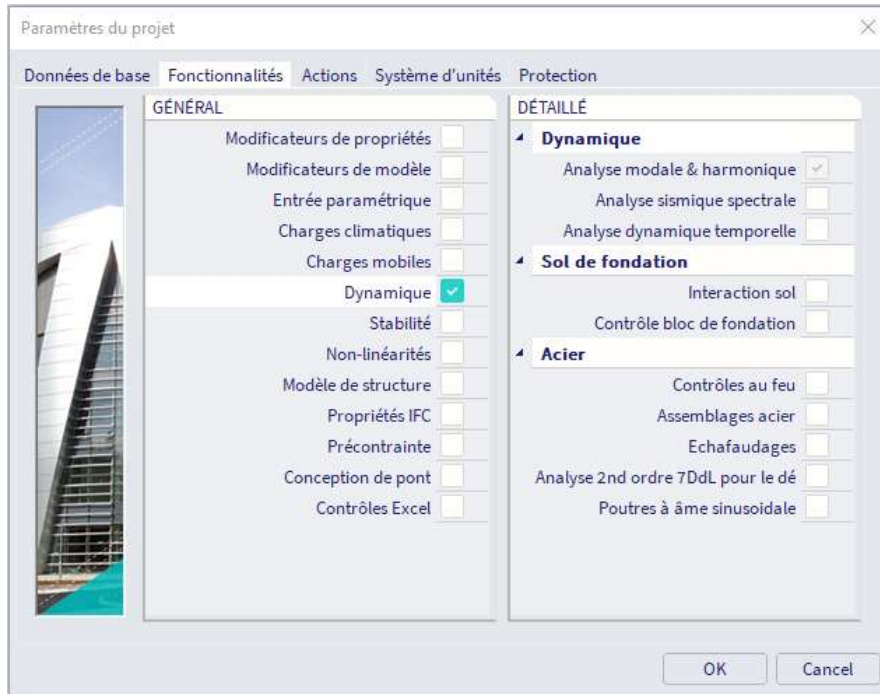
Paramètres du projet

Données de base Fonctionnalités Actions Système d'unités Protection

GÉNÉRAL

Modificateurs de propriétés
Modificateurs de modèle
Entrée paramétrique
Charges climatiques
Charges mobiles
Dynamique
Stabilité
Non-linéarités
Modèle de structure
Propriétés IFC
Précontrainte
Conception de pont
Contrôles Excel

DÉTAILLÉ

Dynamique
Analyse modale & harmonique
Analyse sismique spectrale
Analyse dynamique temporelle
Sol de fondation
Interaction sol
Contrôle bloc de fondation
Acier
Contrôles au feu
Assemblages acier
Echafaudages
Analyse 2nd ordre 7DdL pour le dé
Poutres à âme sinusoidale

OK Cancel